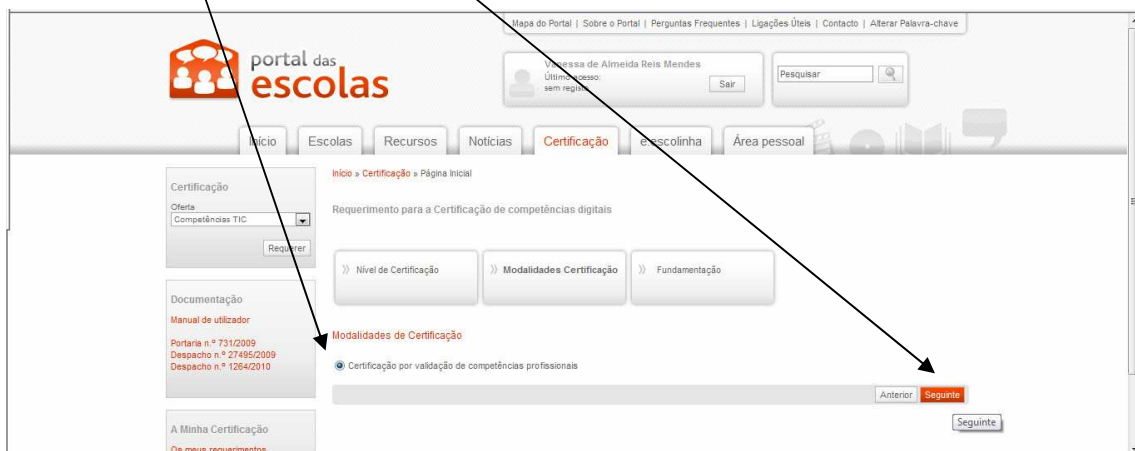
Mapa do Portal | Sobre o Portal | Perguntas Frequentes | Ligações Úteis | Contacto | Alterar Palavra-chave

portal das escolas

Vanessa de Almeida Reis Mendes
Último acesso:
sem registo

Sair

Pesquisar

Início | Escolas | Recursos | Notícias | Certificação | e-escolinha | Área pessoal

Certificação
Oferta
Competências TIC
Requerer

Documentação
Manual de utilizador

Portaria n.º 731/2009
Despacho n.º 27495/2009
Despacho n.º 1264/2010

A Minha Certificação
Os meus requerimentos

Início » Certificação » Página Inicial

Requerimento para a Certificação de competências digitais

» Nível de Certificação
» Modalidades Certificação
» Fundamentação

Modalidades de Certificação

Certificação por validação de competências profissionais

Anterior Seguinte

Seguinte